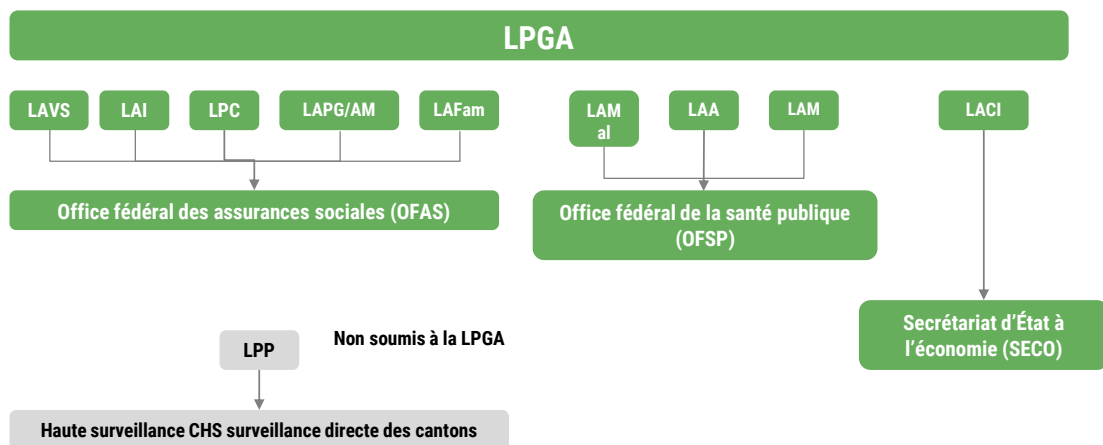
LPGA

LAVS

LAI

LPC

LAPG/AM

LAFam

Office fédéral des assurances sociales (OFAS)

LAM al

LAA

LAM

Office fédéral de la santé publique (OFSP)

LACI

Secrétariat d'État à l'économie (SECO)

LPP

Non soumis à la LPGA

Haute surveillance CHS surveillance directe des cantons